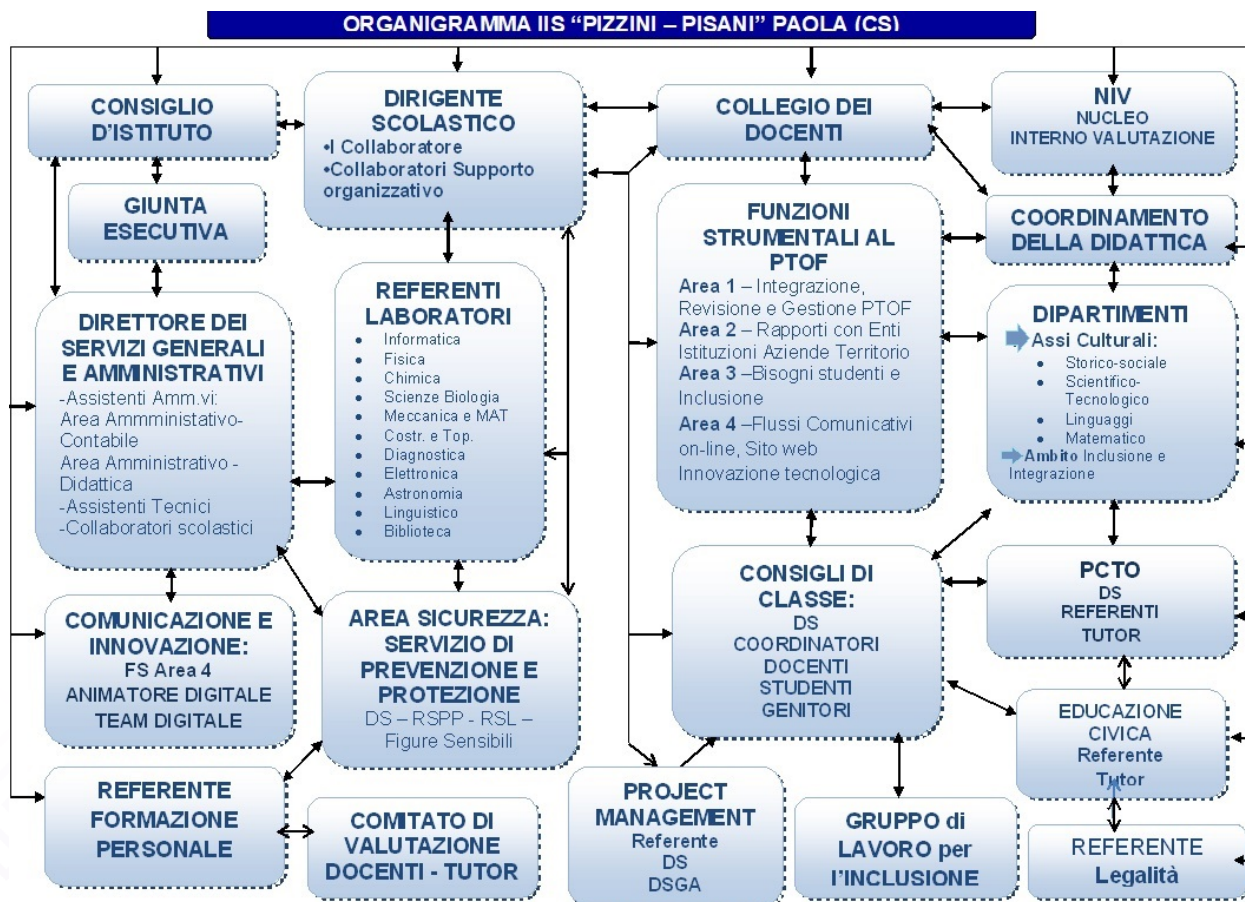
ORGANIGRAMMA IIS "PIZZINI – PISANI" PAOLA (CS)

CONSIGLIO D'ISTITUTO

DIRIGENTE SCOLASTICO
•I Collaboratore
•Collaboratori Supporto organizzativo

COLLEGIO DEI DOCENTI

NIV
NUCLEO INTERNO VALUTAZIONE

GIUNTA ESECUTIVA

FUNZIONI STRUMENTALI AL PTOF
Area 1 – Integrazione, Revisione e Gestione PTOF
Area 2 – Rapporti con Enti Istituzioni Aziende Territorio
Area 3 –Bisogni studenti e Inclusione
Area 4 –Flussi Comunicativi on-line, Sito web Innovazione tecnologica

COORDINAMENTO DELLA DIDATTICA

REFERENTI LABORATORI
• Informatica
• Fisica
• Chimica
• Scienze Biologia
• Meccanica e MAT
• Costr. e Top.
• Diagnostica
• Elettronica
• Astronomia
• Linguistico
• Biblioteca

DIRETTORE DEI SERVIZI GENERALI E AMMINISTRATIVI
-Assistenti Amm.vi:
Area Ammministativo-Contabile
Area Amministrativo - Didattica
-Assistenti Tecnici
-Collaboratori scolastici

DIPARTIMENTI
Assi Culturali:
• Storico-sociale
• Scientifico-Tecnologico
• Linguaggi
• Matematico
Ambito Inclusione e Integrazione

CONSIGLI DI CLASSE:
DS
COORDINATORI
DOCENTI
STUDENTI
GENITORI

PCTO
DS
REFERENTI
TUTOR

COMUNICAZIONE E INNOVAZIONE:
FS Area 4
ANIMATORE DIGITALE
TEAM DIGITALE

AREA SICUREZZA: SERVIZIO DI PREVENZIONE E PROTEZIONE
DS – RSPP - RSL – Figure Sensibili

EDUCAZIONE CIVICA
Referente
Tutor

REFERENTE FORMAZIONE PERSONALE

COMITATO DI VALUTAZIONE DOCENTI - TUTOR

PROJECT MANAGEMENT
Referente
DS
DSGA

GRUPPO di LAVORO per l'INCLUSIONE

REFERENTE
Legalità